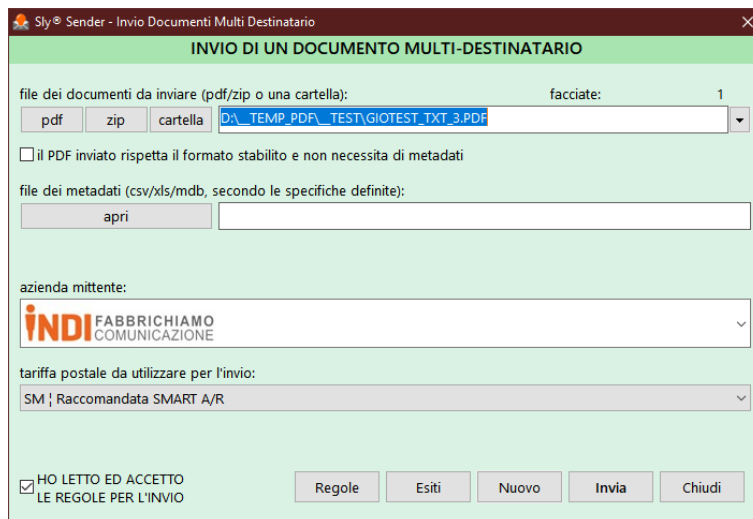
Sly® Sender - Invio Documenti Multi Destinatario

INVIO DI UN DOCUMENTO MULTI-DESTINATARIO

file dei documenti da inviare (pdf/zip o una cartella):

facciate: 1

pdf zip cartella D:\__TEMP_PDF\__TEST\GIOTEST_TXT_3.PDF

il PDF inviato rispetta il formato stabilito e non necessita di metadati

file dei metadati (csv/xls/mdb, secondo le specifiche definite):

apri

azienda mittente:

INDI FABBRICHIAMO COMUNICAZIONE

tariffa postale da utilizzare per l'invio:

SM ¦ Raccomandata SMART A/R

HO LETTO ED ACCETTO LE REGOLE PER L'INVIO

Regole Esiti Nuovo Invia Chiudi